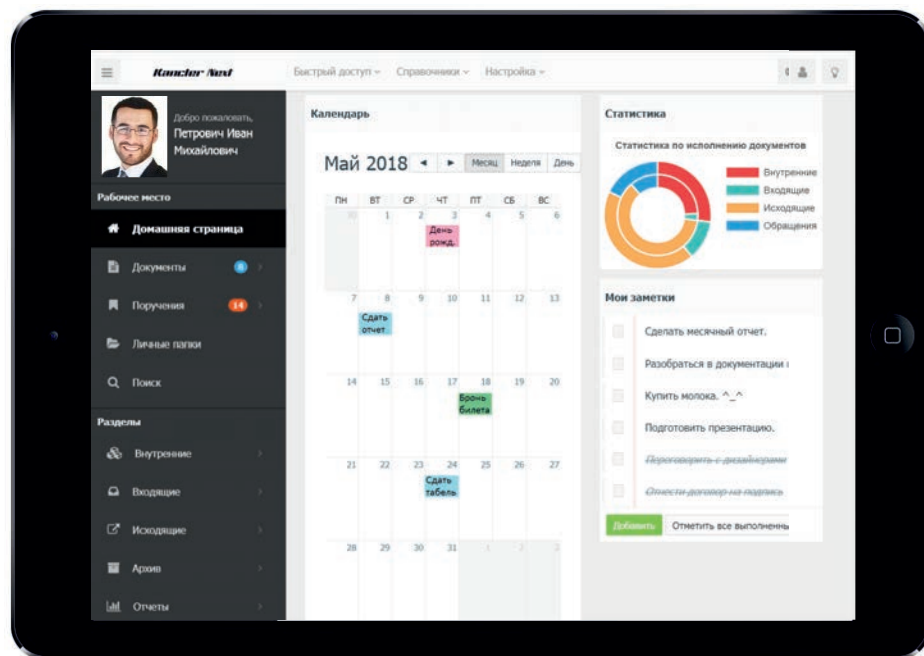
Rancher Nest

Быстрый доступ ˅ Справочники ˅ Настройка ˅

Добро пожаловать,
Петрович Иван Михайлович

Рабочее место

Домашняя страница

Документы 8

Поручения 14

Личные папки

Поиск

Разделы

Внутренние

Входящие

Исходящие

Архив

Отчеты

Календарь

Май 2018 ◄ ► Месяц Неделя День

| ПН | ВТ | СР | ЧТ | ПТ | СБ | ВС |
|---|---|---|---|---|---|---|
| 30 | 1 | 2 | 3 День рожд. | 4 | 5 | 6 |
| 7 | 8 Сдать отчет | 9 | 10 | 11 | 12 | 13 |
| 14 | 15 | 16 | 17 | 18 Бронь билета | 19 | 20 |
| 21 | 22 | 23 | 24 Сдать табель | 25 | 26 | 27 |
| 28 | 29 | 30 | 31 | 1 | 2 | 3 |

Статистика

Статистика по исполнению документов

Внутренние
Входящие
Исходящие
Обращения

Мои заметки

Сделать месячный отчет.

Разобраться в документации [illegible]

Купить молока. ^_^

Подготовить презентацию.

~~Переговорить с дизайнерами~~

~~Отнести договор на подпись~~

Добавить Отметить все выполненн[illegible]